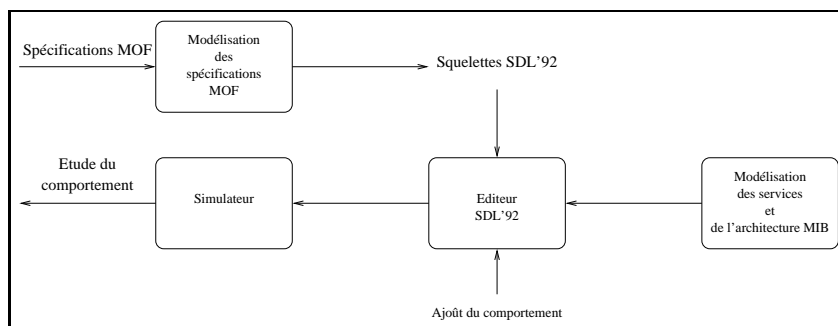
Spécifications MOF

Modélisation des spécifications MOF

Squelettes SDL'92

Etude du comportement

Simulateur

Editeur SDL'92

Modélisation des services et de l'architecture MIB

Ajoût du comportement